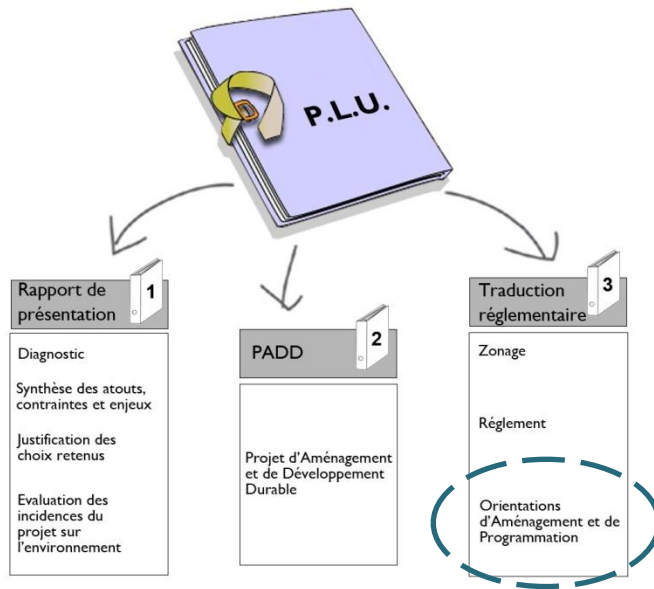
P.L.U.

Rapport de présentation 1

Diagnostic

Synthèse des atouts, contraintes et enjeux

Justification des choix retenus

Evaluation des incidences du projet sur l'environnement

PADD 2

Projet d'Aménagement et de Développement Durable

Traduction réglementaire 3

Zonage

Réglement

Orientations d'Aménagement et de Programmation